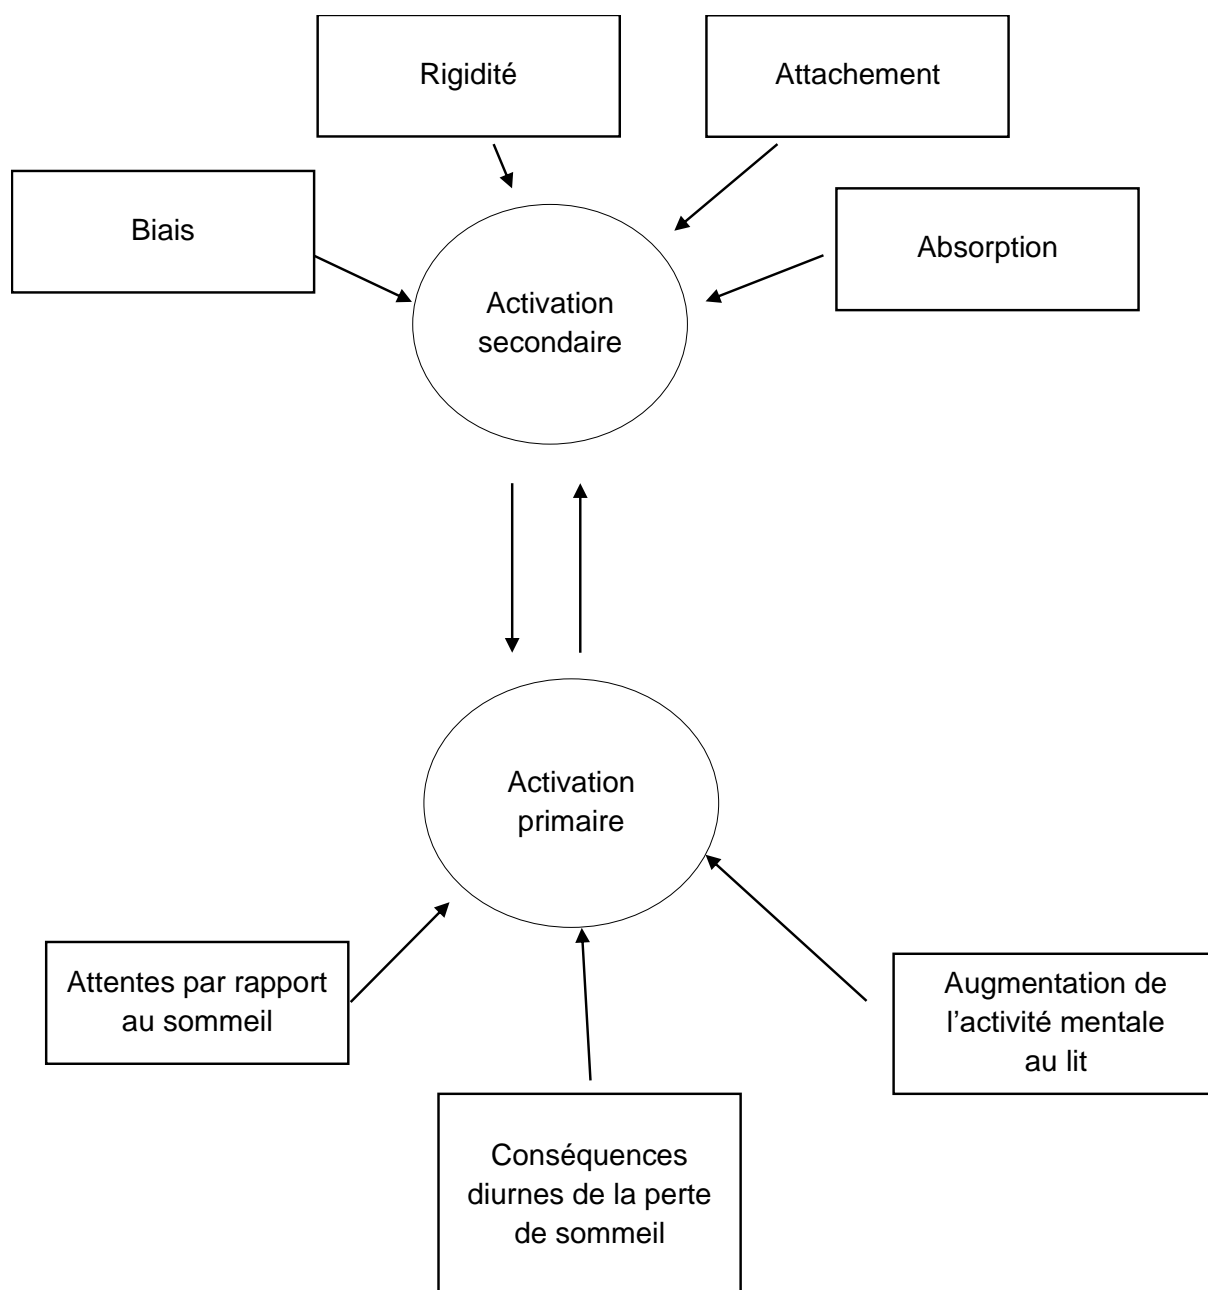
Rigidité

Attachement

Biais

Absorption

Activation secondaire

Activation primaire

Attentes par rapport au sommeil

Augmentation de l'activité mentale au lit

Conséquences diurnes de la perte de sommeil